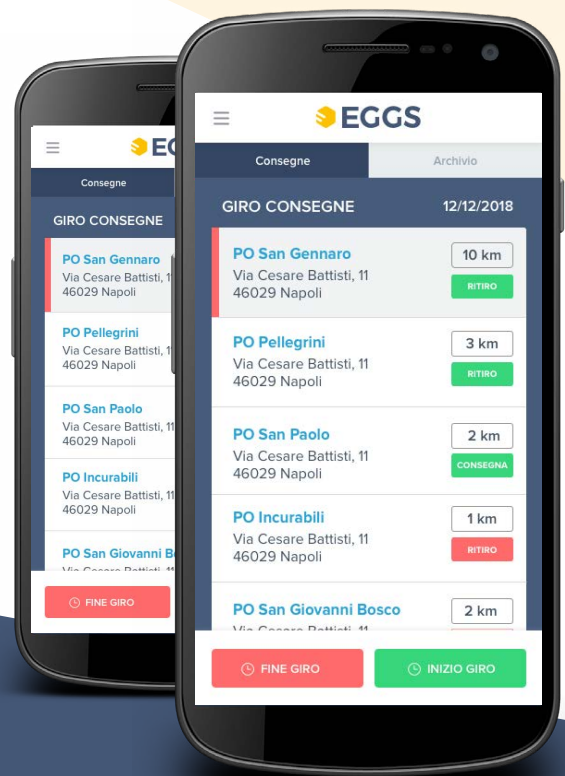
EG

Consegne

GIRO CONSEGNE

PO San Gennaro
Via Cesare Battisti, 11
46029 Napoli

PO Pellegrini
Via Cesare Battisti, 11
46029 Napoli

PO San Paolo
Via Cesare Battisti, 11
46029 Napoli

PO Incurabili
Via Cesare Battisti, 11
46029 Napoli

PO San Giovanni Bo
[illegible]

FINE GIRO

EGGS

Consegne | Archivio

GIRO CONSEGNE 12/12/2018

PO San Gennaro
Via Cesare Battisti, 11
46029 Napoli
10 km
RITIRO

PO Pellegrini
Via Cesare Battisti, 11
46029 Napoli
3 km
RITIRO

PO San Paolo
Via Cesare Battisti, 11
46029 Napoli
2 km
CONSEGNA

PO Incurabili
Via Cesare Battisti, 11
46029 Napoli
1 km
RITIRO

PO San Giovanni Bosco
Via Cesare Battisti, 11
2 km

FINE GIRO
INIZIO GIRO